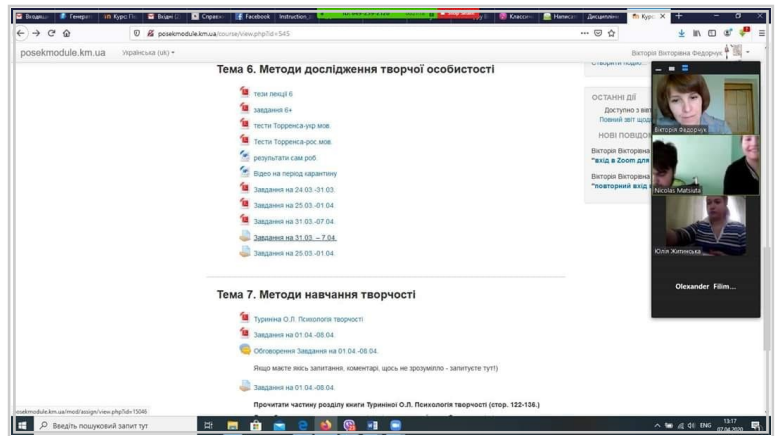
Вхідні | Генерат | Курс: П | Вхідні | Справ | Facebook | Instruction | Класси | Написа | Дисципл | Курс | +

posekmodule.km.ua/course/view.php?id=545

posekmodule.km.ua Українська (uk)

Вікторія Вікторівна Федорчук

Тема 6. Методи дослідження творчої особистості

тези лекції 6

завдання 6+

тести Торренса-укр мов

Тести Торренса-рос мов

результати сам роб

Відео на період карантину

Завдання на 24.03.-31.03.

Завдання на 25.03.-01.04.

Завдання на 31.03.-07.04.

Завдання на 31.03. – 7.04.

Завдання на 25.03.-01.04.

Створити подію

ОСТАННІ ДІЇ

Доступно з ві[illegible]

Повний звіт щод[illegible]

НОВІ ПОВІДО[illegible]

Вікторія Вікторівна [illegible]
"вхід в Zoom для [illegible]

Вікторія Вікторівна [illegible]
"повторний вхід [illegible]

Вікторія Федорчук

Nicolas Matsiuta

Юлія Житинська

Olexander Filim...

Тема 7. Методи навчання творчості

Туриніна О.Л. Психологія творчості

Завдання на 01.04.-08.04.

Обговорення Завдання на 01.04.-08.04.

Якщо маєте якісь запитання, коментарі, щось не зрозуміло - запитуєте тут!)

Завдання на 01.04.-08.04.

Прочитати частину розділу книги Туриніної О.Л. Психологія творчості (стор. 122-136.)

posekmodule.km.ua/mod/assign/view.php?id=15046

Введіть пошуковий запит тут

ENG 13:17 07.04.2020